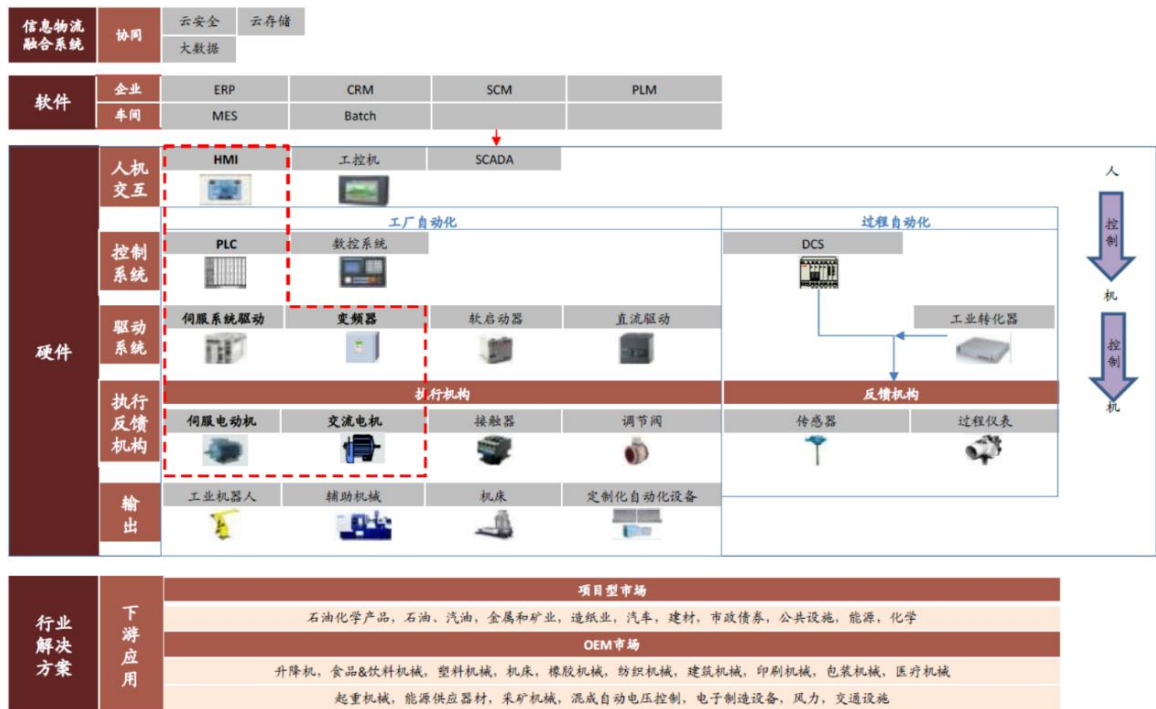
信息物流融合系统
协同
云安全
云存储
大数据

软件
企业
ERP
CRM
SCM
PLM
车间
MES
Batch

硬件
人机交互
HMI
工控机
SCADA

工厂自动化
过程自动化

控制系统
PLC
数控系统
DCS

驱动系统
伺服系统驱动
变频器
软启动器
直流驱动
工业转化器

执行机构
反馈机构

执行反馈机构
伺服电动机
交流电机
接触器
调节阀
传感器
过程仪表

输出
工业机器人
辅助机械
机床
定制化自动化设备

人
控制
机
控制
机

行业解决方案
下游应用
项目型市场
石油化学产品，石油、汽油，金属和矿业，造纸业，汽车，建材，市政债券，公共设施，能源，化学
OEM市场
升降机，食品&饮料机械，塑料机械，机床，橡胶机械，纺织机械，建筑机械，印刷机械，包装机械，医疗机械
起重机械，能源供应器材，采矿机械，混成自动电压控制，电子制造设备，风力，交通设施